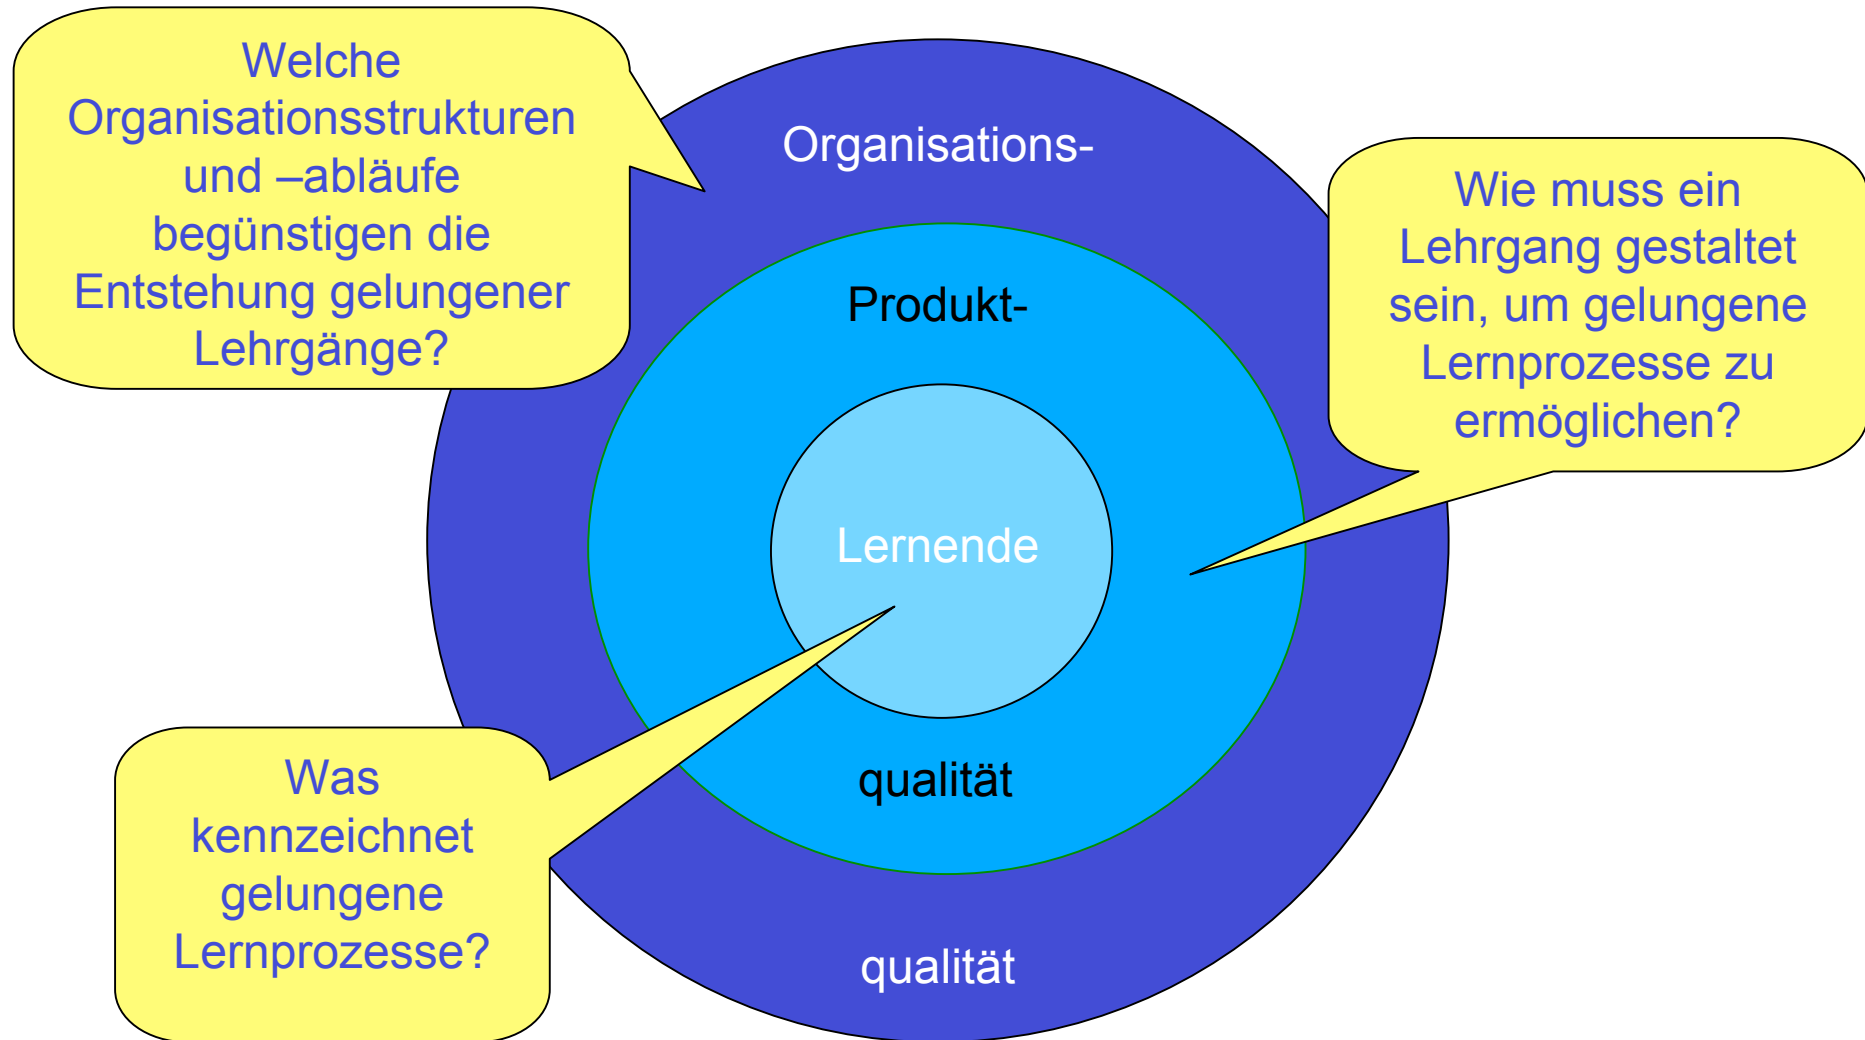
Welche Organisationsstrukturen und –abläufe begünstigen die Entstehung gelungener Lehrgänge?

Organisations-

Produkt-

Wie muss ein Lehrgang gestaltet sein, um gelungene Lernprozesse zu ermöglichen?

Lernende

qualität

Was kennzeichnet gelungene Lernprozesse?

qualität